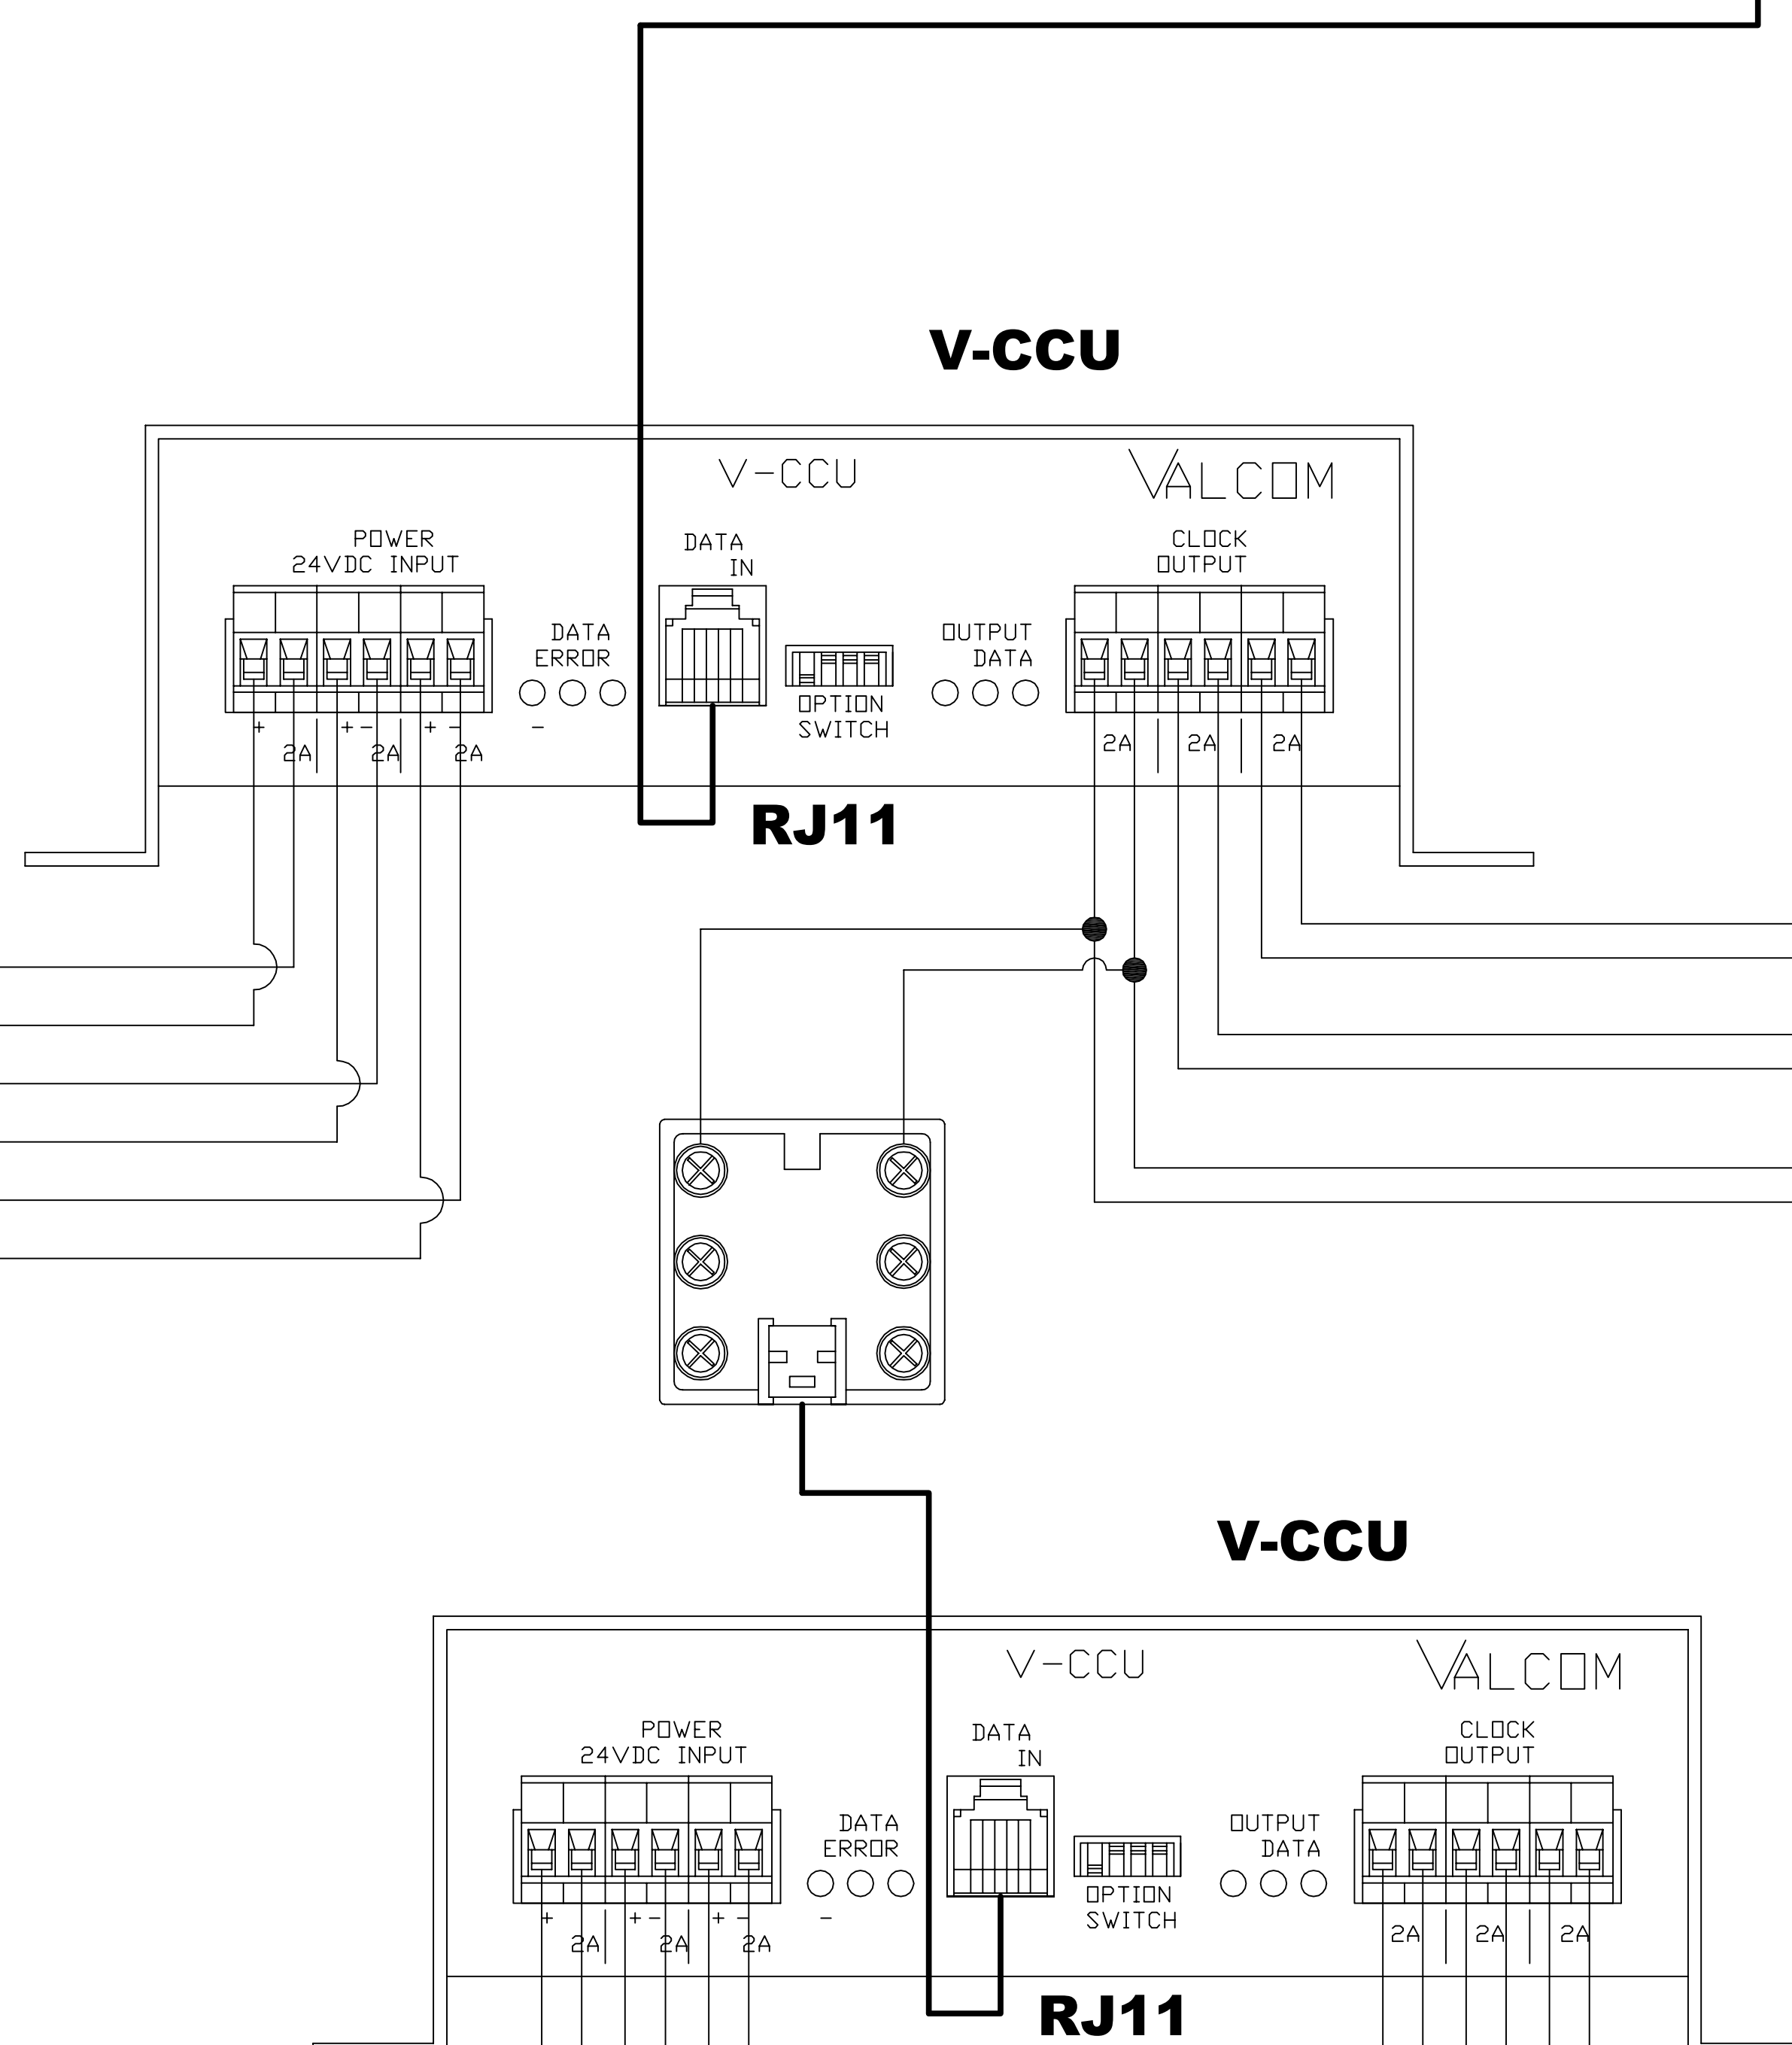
V-CCU

V-CCU

VALCOM

POWER
24VDC INPUT

+ – 2A + – 2A + – 2A

DATA
ERROR

–

DATA
IN

OPTION
SWITCH

OUTPUT
DATA

CLOCK
OUTPUT

2A 2A 2A

RJ11

V-CCU

V-CCU

VALCOM

POWER
24VDC INPUT

+ – 2A + – 2A + – 2A

DATA
ERROR

–

DATA
IN

OPTION
SWITCH

OUTPUT
DATA

CLOCK
OUTPUT

2A 2A 2A

RJ11